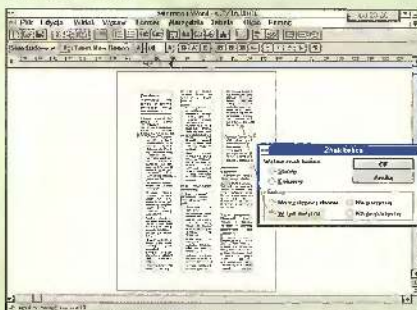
Microsoft Word - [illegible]
Plik Edycja Widok Wstaw Format Narzędzia Tabela Okno Pomoc
Standardowy Times New Roman
Znak końca
Wstaw znak końca
Strony
Kolumny
Sekcja
Następna strona
Ciągły
Parzysta strona
Nieparzysta strona
OK
Anuluj
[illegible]